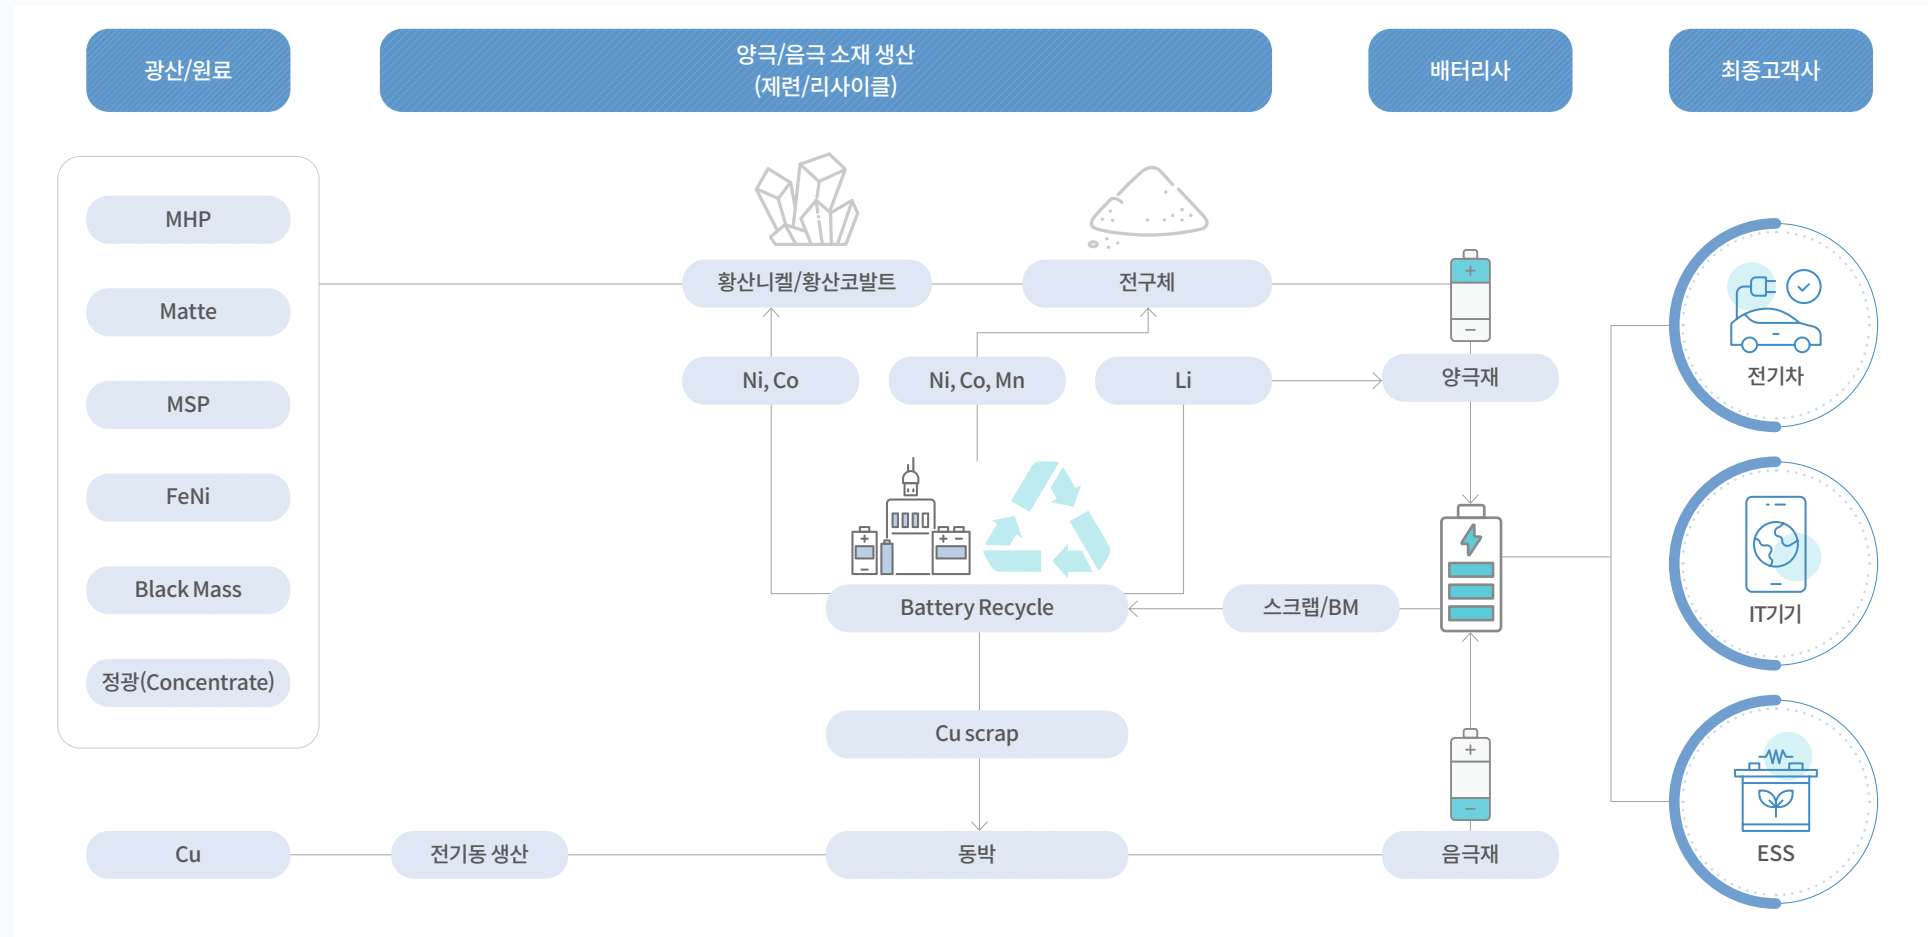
광산/원료

양극/음극 소재 생산
(제련/리사이클)

배터리사

최종고객사

MHP

Matte

MSP

FeNi

Black Mass

정광(Concentrate)

황산니켈/황산코발트

전구체

Ni, Co

Ni, Co, Mn

Li

양극재

Battery Recycle

스크랩/BM

Cu scrap

Cu

전기동 생산

동박

음극재

전기차

IT기기

ESS